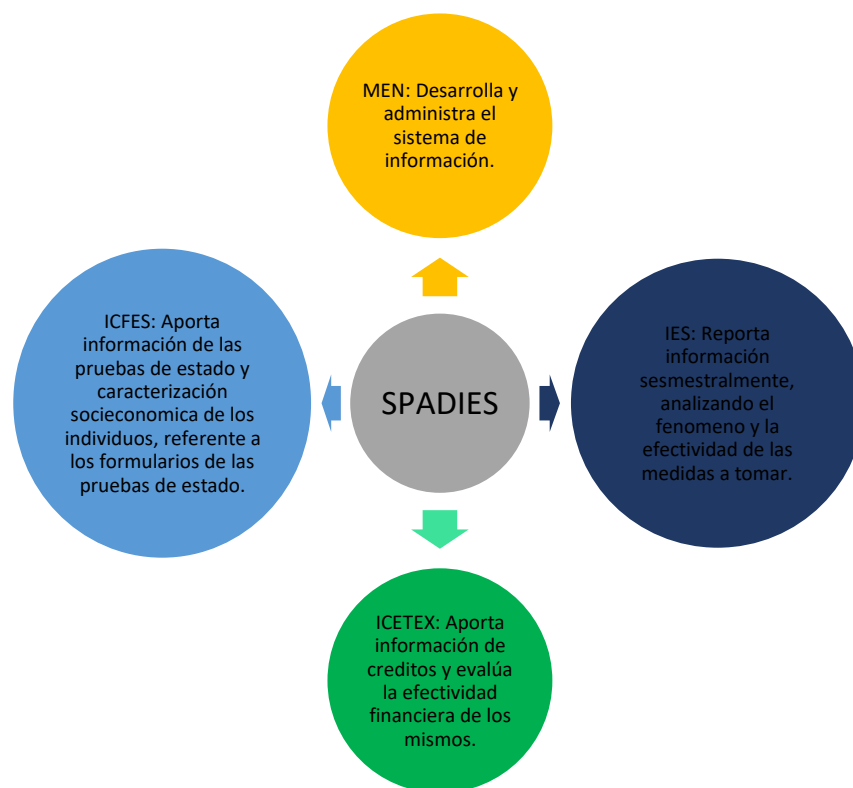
MEN: Desarrolla y administra el sistema de información.

ICFES: Aporta información de las pruebas de estado y caracterización socieconomica de los individuos, referente a los formularios de las pruebas de estado.

SPADIES

IES: Reporta información sesmestralmente, analizando el fenomeno y la efectividad de las medidas a tomar.

ICETEX: Aporta información de creditos y evalúa la efectividad financiera de los mismos.